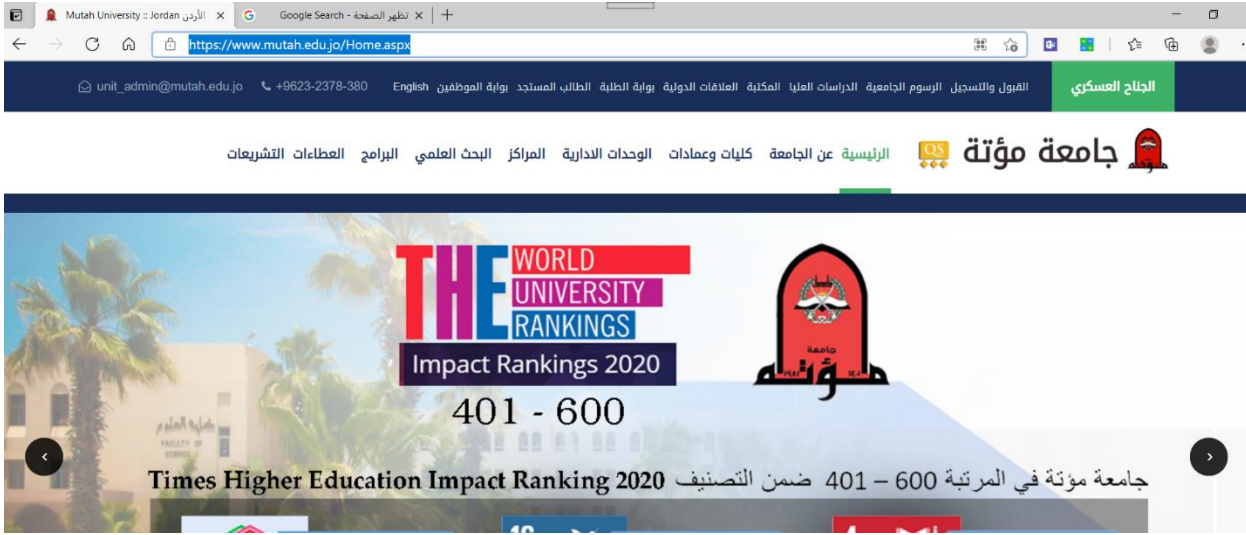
Mutah University :: Jordan الأردن ×
Google Search - تظهر الصفحة ×
+

https://www.mutah.edu.jo/Home.aspx

unit_admin@mutah.edu.jo +9623-2378-380 English بوابة الموظفين بوابة الطالب المستجد بوابة الطلبة العلاقات الدولية المكتبة الدراسات العليا الرسوم الجامعية القبول والتسجيل الجناح العسكري

جامعة مؤتة QS الرئيسية عن الجامعة كليات وعمادات الوحدات الادارية المراكز البحث العلمي البرامج العطاءات التشريعات

THE WORLD UNIVERSITY RANKINGS
Impact Rankings 2020
401 - 600

جامعة مؤتة

كلية العلوم FACULTY OF SCIENCE

جامعة مؤتة في المرتبة 600 – 401 ضمن التصنيف Times Higher Education Impact Ranking 2020